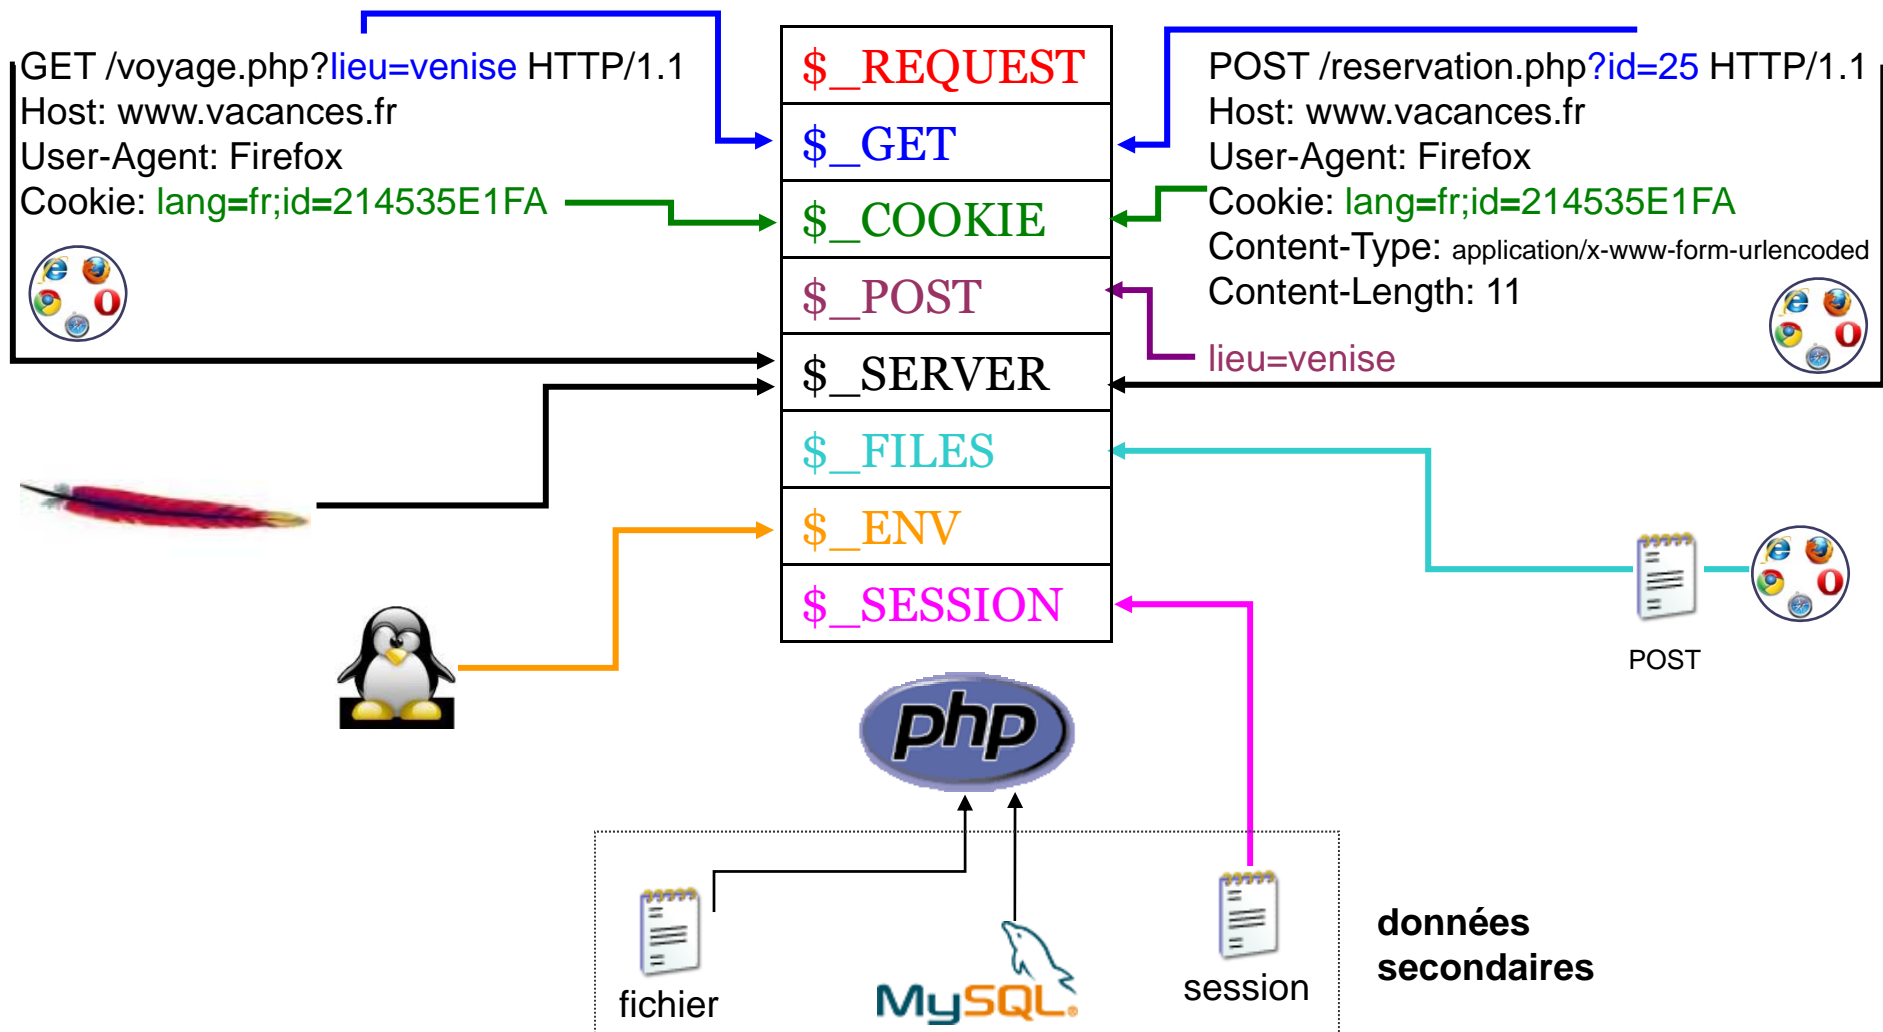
GET /voyage.php?lieu=venise HTTP/1.1
Host: www.vacances.fr
User-Agent: Firefox
Cookie: lang=fr;id=214535E1FA

$_REQUEST
$_GET
$_COOKIE
$_POST
$_SERVER
$_FILES
$_ENV
$_SESSION

POST /reservation.php?id=25 HTTP/1.1
Host: www.vacances.fr
User-Agent: Firefox
Cookie: lang=fr;id=214535E1FA
Content-Type: application/x-www-form-urlencoded
Content-Length: 11

lieu=venise

POST

php

fichier

MySQL

session

données secondaires